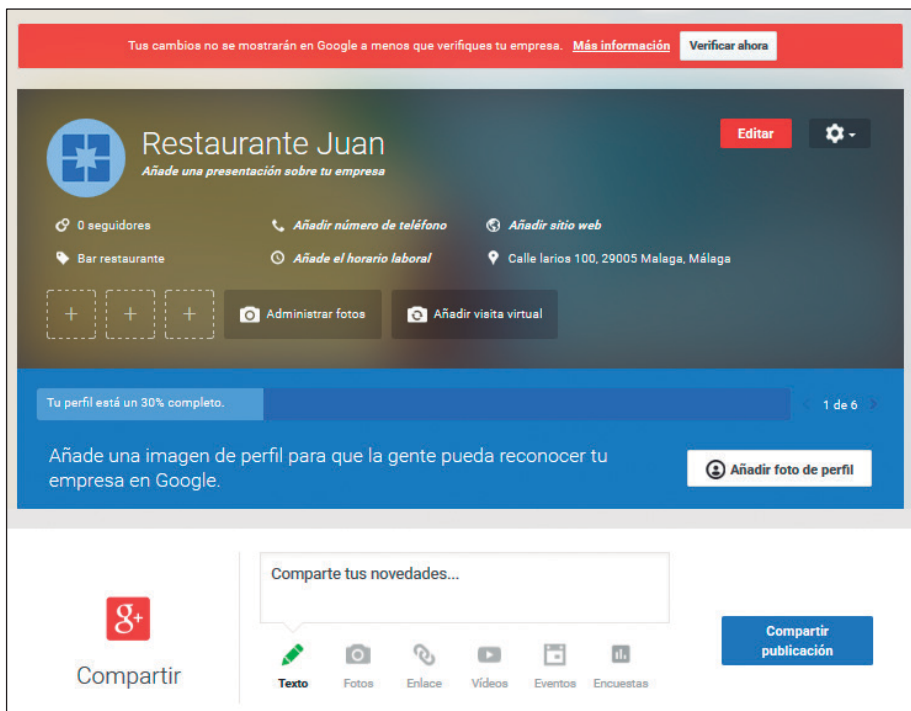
Tus cambios no se mostrarán en Google a menos que verifiques tu empresa. Más información Verificar ahora

Restaurante Juan
Añade una presentación sobre tu empresa

Editar

0 seguidores
Añadir número de teléfono
Añadir sitio web
Bar restaurante
Añade el horario laboral
Calle larios 100, 29005 Malaga, Málaga

+ + +
Administrar fotos
Añadir visita virtual

Tu perfil está un 30% completo.
1 de 6

Añade una imagen de perfil para que la gente pueda reconocer tu empresa en Google.
Añadir foto de perfil

g+
Compartir

Comparte tus novedades...

Texto Fotos Enlace Vídeos Eventos Encuestas

Compartir publicación